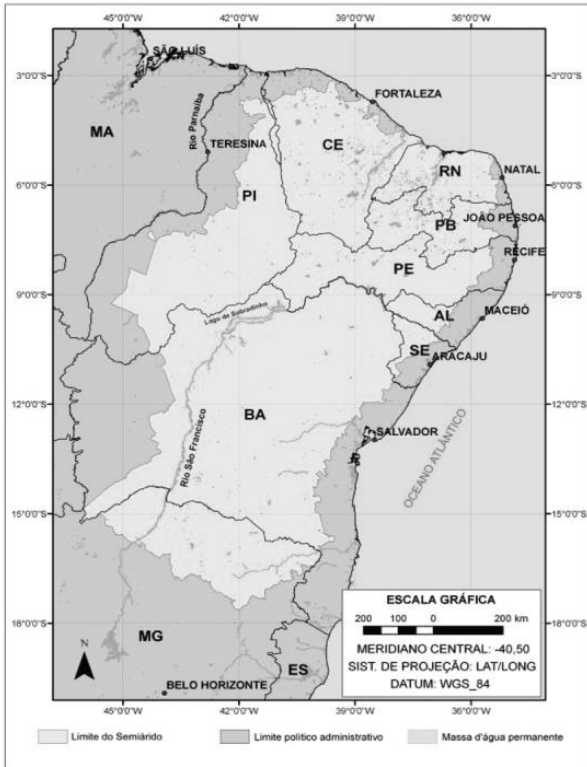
45°0'0"W
42°0'0"W
39°0'0"W
36°0'0"W

3°0'0"S
6°0'0"S
9°0'0"S
12°0'0"S
15°0'0"S
18°0'0"S

3°0'0"S
6°0'0"S
9°0'0"S
12°0'0"S
15°0'0"S
18°0'0"S

SÃO LUÍS
FORTALEZA
MA
Rio Parnaíba
TERESINA
CE
RN
NATAL
PI
JOÃO PESSOA
PB
PE
RECIFE
Lago de Sobradinho
AL
MACEIÓ
SE
ARACAJU
BA
OCEANO ATLÂNTICO
Rio São Francisco
SALVADOR

ESCALA GRÁFICA
200 100 0 200 km
MERIDIANO CENTRAL: -40,50
SIST. DE PROJEÇÃO: LAT/LONG
DATUM: WGS_84

N
MG
ES
BELO HORIZONTE

45°0'0"W
42°0'0"W
39°0'0"W
36°0'0"W

Limite do Semiárido
Limite político administrativo
Massa d'água permanente